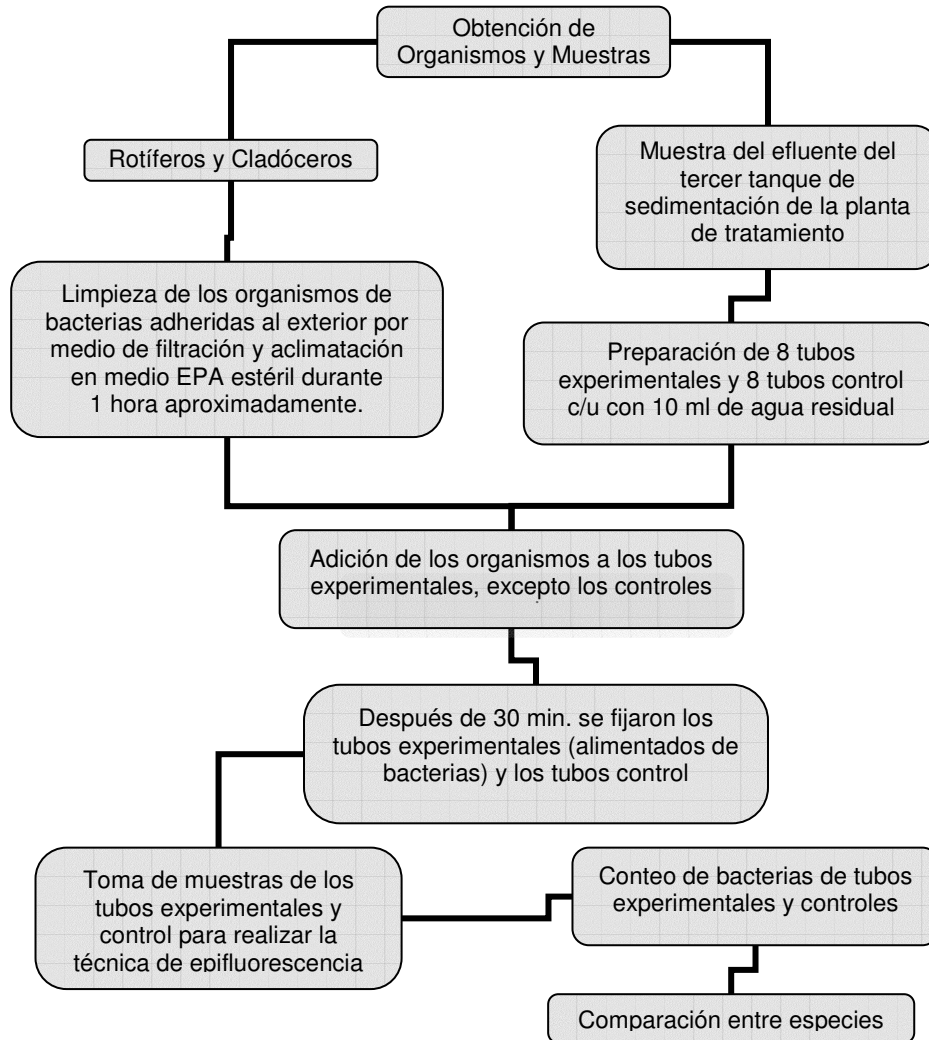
Obtención de Organismos y Muestras

Rotíferos y Cladóceros

Muestra del efluente del tercer tanque de sedimentación de la planta de tratamiento

Limpieza de los organismos de bacterias adheridas al exterior por medio de filtración y aclimatación en medio EPA estéril durante 1 hora aproximadamente.

Preparación de 8 tubos experimentales y 8 tubos control c/u con 10 ml de agua residual

Adición de los organismos a los tubos experimentales, excepto los controles

Después de 30 min. se fijaron los tubos experimentales (alimentados de bacterias) y los tubos control

Toma de muestras de los tubos experimentales y control para realizar la técnica de epifluorescencia

Conteo de bacterias de tubos experimentales y controles

Comparación entre especies